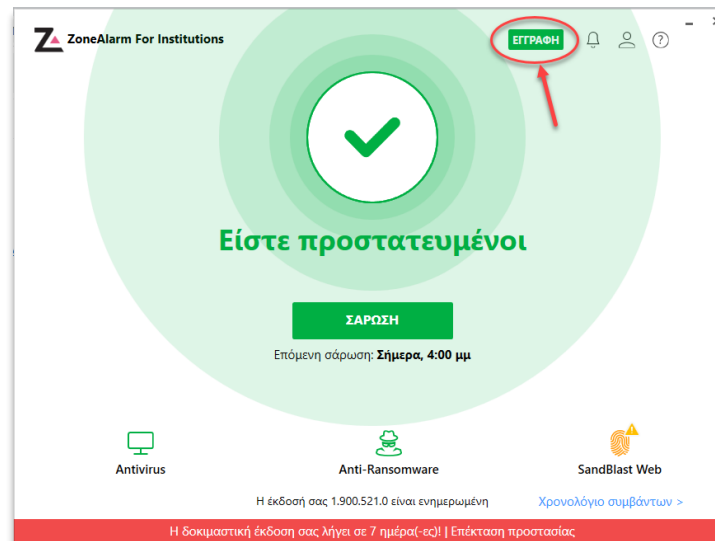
ZoneAlarm For Institutions

ΕΓΓΡΑΦΗ

Είστε προστατευμένοι

ΣΑΡΩΣΗ

Επόμενη σάρωση: Σήμερα, 4:00 μμ

Antivirus

Anti-Ransomware

SandBlast Web

Η έκδοσή σας 1.900.521.0 είναι ενημερωμένη

Χρονολόγιο συμβάντων >

Η δοκιμαστική έκδοση σας λήγει σε 7 ημέρα(-ες)! | Επέκταση προστασίας